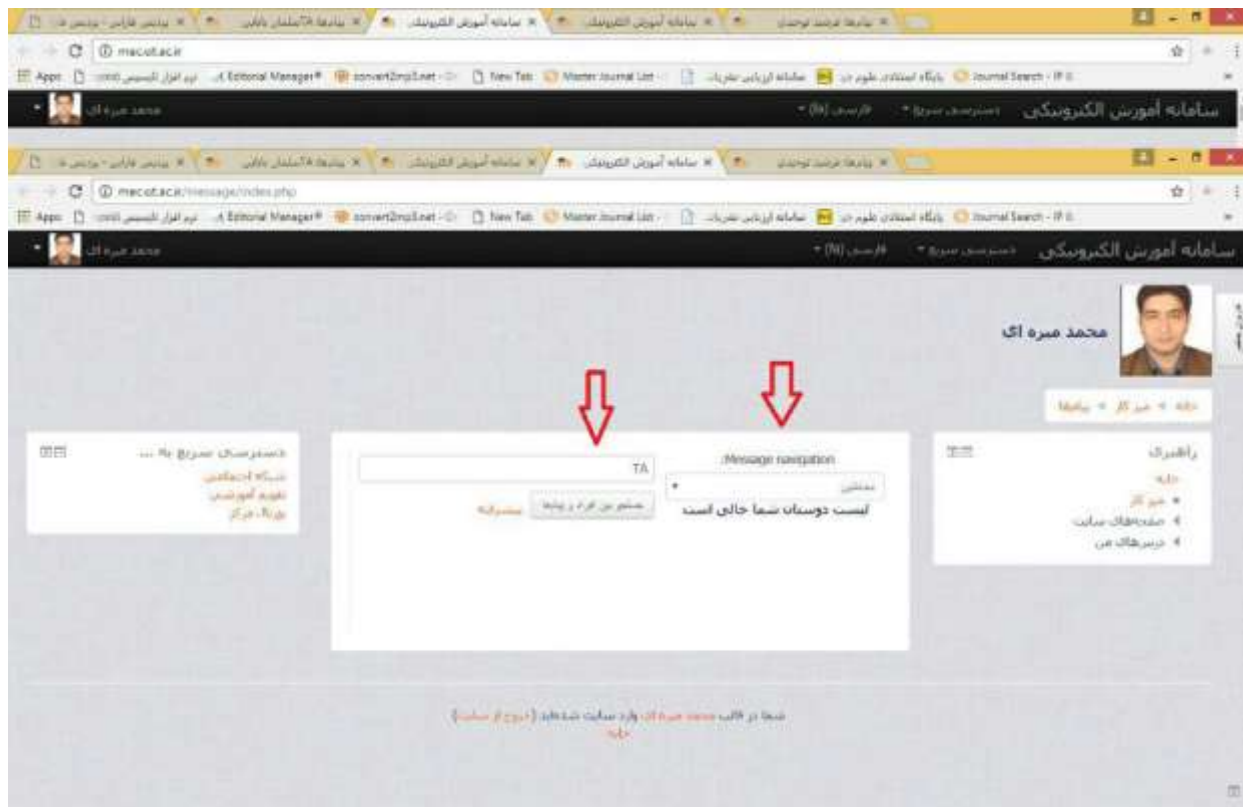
سامانه آموزش الکترونیکی × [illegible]

mecut.ac.ir

Apps | Editorial Manager | convert2mp3.net | New Tab | Master Journal List | سامانه ارزیابی نشریات | پایگاه استنادی علوم جهان اسلام | Journal Search - IP

سامانه آموزش الکترونیکی | دسترسی سریع | فارسی (fa) | محمد میره ای

سامانه آموزش الکترونیکی × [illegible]

mecut.ac.ir/message/index.php

Apps | Editorial Manager | convert2mp3.net | New Tab | Master Journal List | سامانه ارزیابی نشریات | پایگاه استنادی علوم جهان اسلام | Journal Search - IP

سامانه آموزش الکترونیکی | دسترسی سریع | فارسی (fa) | محمد میره ای

محمد میره ای

خانه ▸ میز کار ▸ پیامها

راهبری
خانه
▸ میز کار
▸ صفحه‌های سایت
▸ درس‌های من

Message navigation:
دوستان
لیست دوستان شما خالی است

TA
جستجو بین افراد و پیامها | پیشرفته

دسترسی سریع به ...
شبکه اجتماعی
تقویم آموزشی
پورتال مرکز

شما در قالب محمد میره ای وارد سایت شده‌اید (خروج از سایت)
خانه